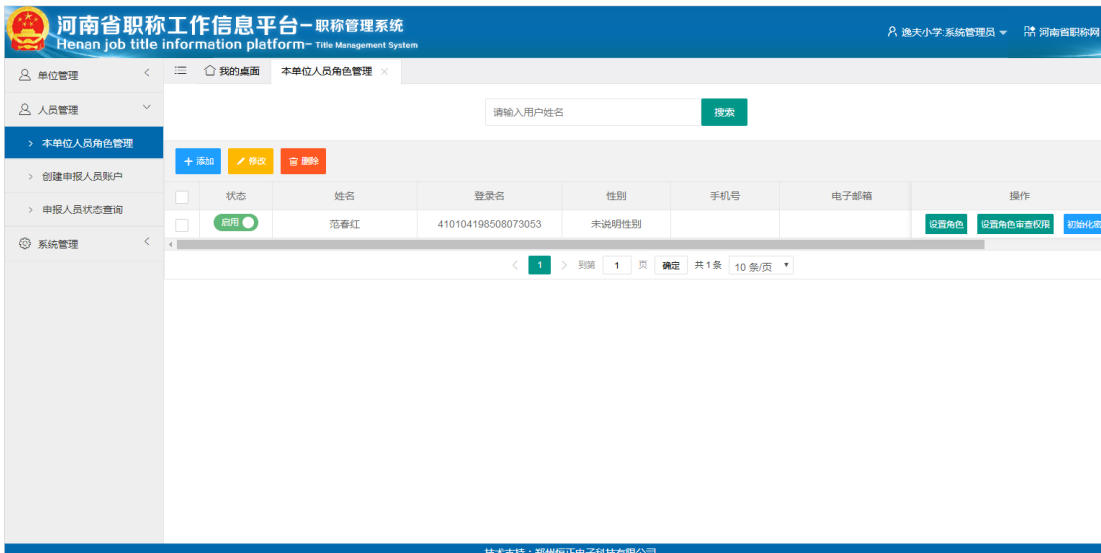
河南省职称工作信息平台－职称管理系统
Henan job title information platform－Title Management System

逸夫小学:系统管理员 ▾　河南省职称网

单位管理
人员管理
› 本单位人员角色管理
› 创建申报人员账户
› 申报人员状态查询
系统管理

我的桌面　本单位人员角色管理 ×

请输入用户姓名　搜索

＋添加　修改　删除

| | 状态 | 姓名 | 登录名 | 性别 | 手机号 | 电子邮箱 | 操作 |
|---|---|---|---|---|---|---|---|
| | 启用 | 范春红 | 410104198508073053 | 未说明性别 | | | 设置角色　设置角色审查权限　初始化密 |

‹ 1 › 到第 1 页 确定 共 1 条 10 条/页 ▾

技术支持：郑州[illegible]电子科技有限公司